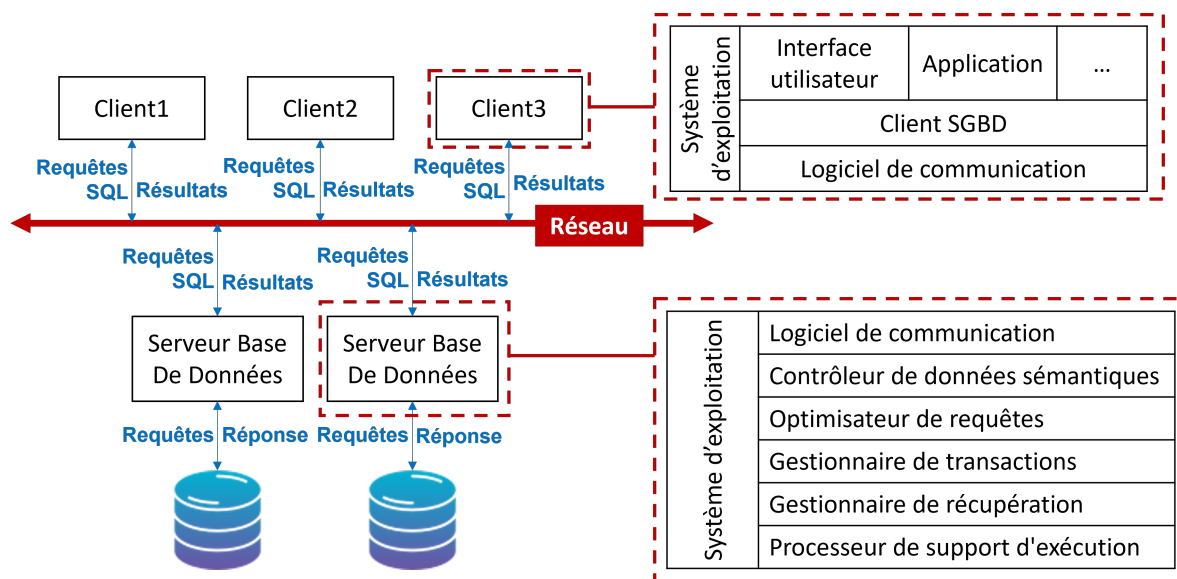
Client1

Client2

Client3

Système d'exploitation

| Interface utilisateur | Application | ... |
|---|---|---|
| Client SGBD | | |
| Logiciel de communication | | |

Requêtes SQL Résultats

Requêtes SQL Résultats

Requêtes SQL Résultats

Réseau

Requêtes SQL Résultats

Requêtes SQL Résultats

Serveur Base De Données

Serveur Base De Données

Requêtes Réponse

Requêtes Réponse

Système d'exploitation

| Logiciel de communication |
|---|
| Contrôleur de données sémantiques |
| Optimisateur de requêtes |
| Gestionnaire de transactions |
| Gestionnaire de récupération |
| Processeur de support d'exécution |